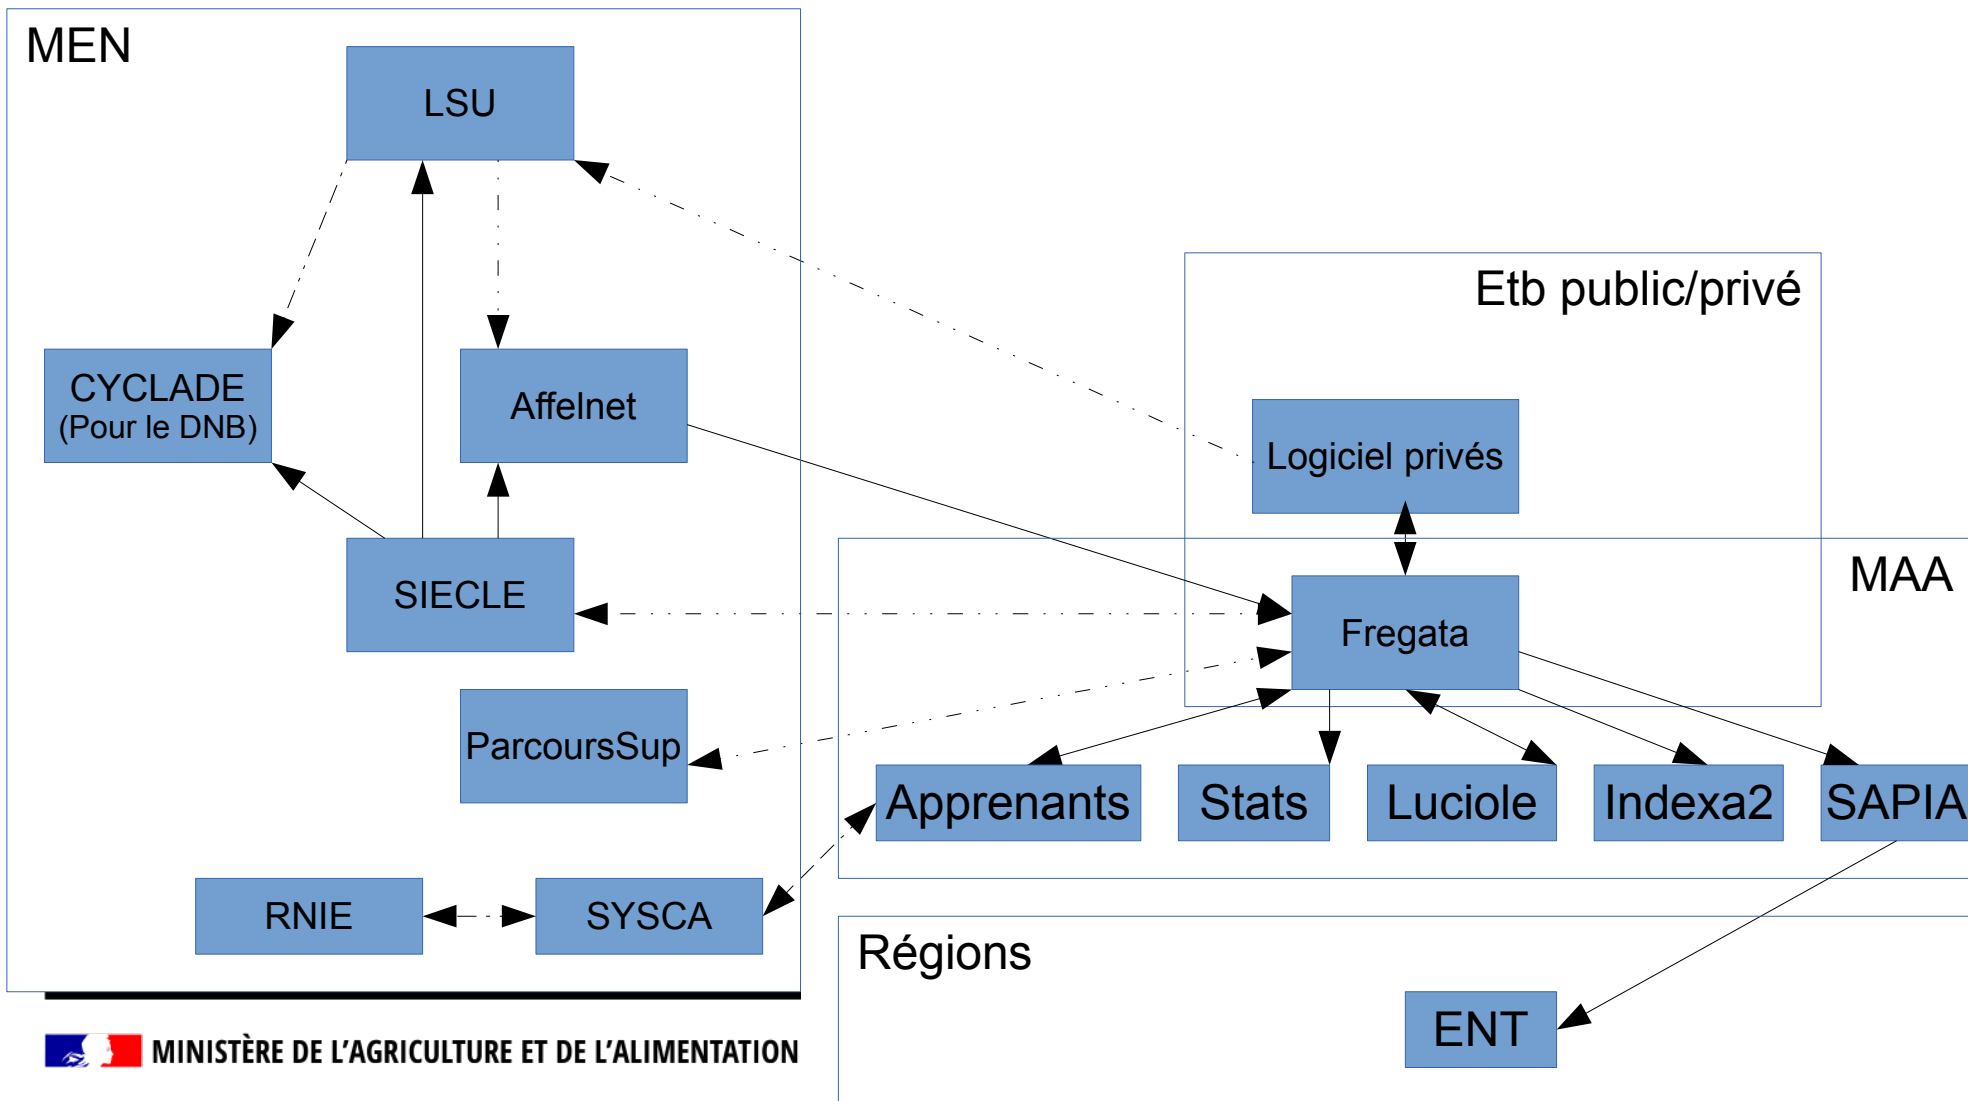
MEN

LSU

CYCLADE (Pour le DNB)

Affelnet

SIECLE

ParcoursSup

RNIE

SYSCA

Etb public/privé

Logiciel privés

MAA

Fregata

Apprenants

Stats

Luciole

Indexa2

SAPIA

Régions

ENT

MINISTÈRE DE L'AGRICULTURE ET DE L'ALIMENTATION